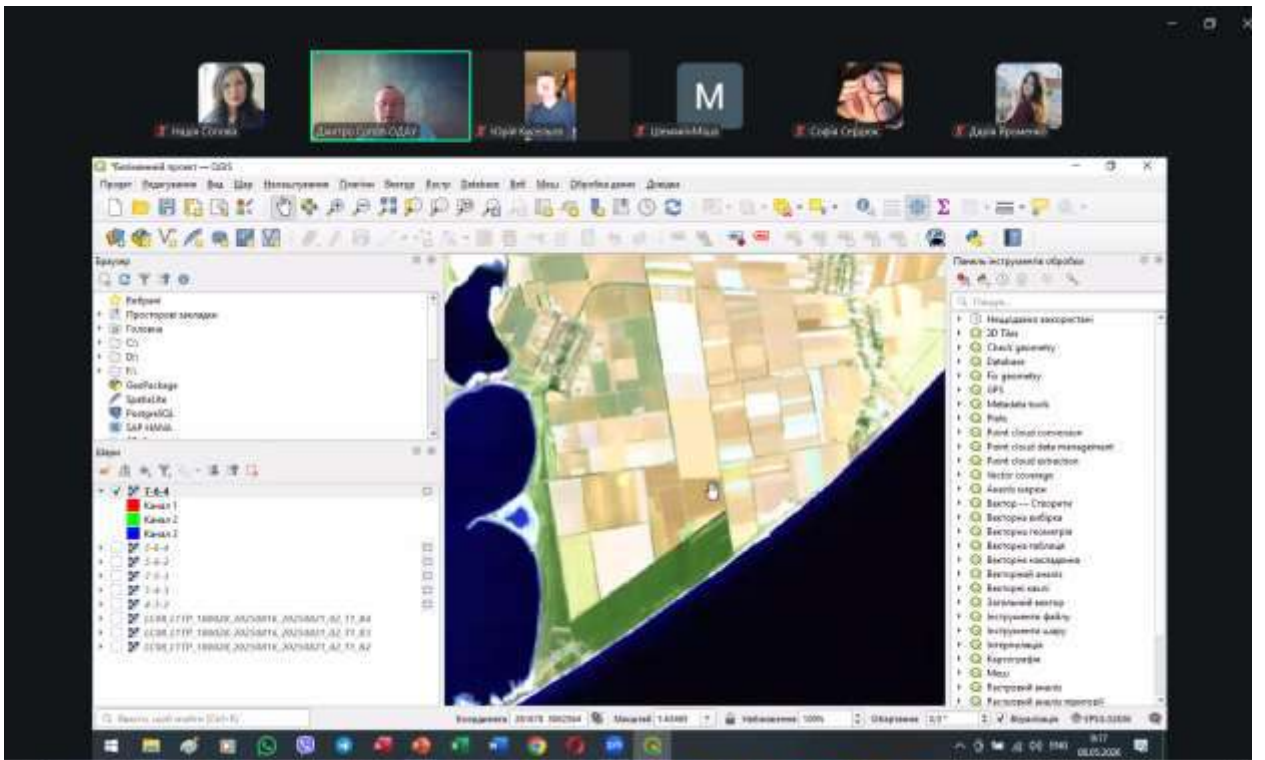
Надія Сопова
Дмитро Сулов ОДАУ
Юрій Касельнік
ЦеманиМаша
M
Софія Сербюк
Дарія Яроменко

*Безіменний проект — QGIS

Проект Редагування Вид Шар Налаштування Плагіни Вектор Растр Database Веб Меш Обробка даних Довідка

Браузер
Вибрані
Просторові закладки
Головна
C:\
D:\
F:\
GeoPackage
SpatiaLite
PostgreSQL
SAP HANA

Шари
T-6-4
Канал 1
Канал 2
Канал 3
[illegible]
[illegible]
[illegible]
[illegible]
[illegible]
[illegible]
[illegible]
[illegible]

Панель інструментів обробки
Пошук...
Нещодавно використані
3D Tiles
Check geometry
Database
Fix geometry
GPS
Metadata tools
Plots
Point cloud conversion
Point cloud data management
Point cloud extraction
Vector coverage
Аналіз мережі
Вектор — Створити
Векторна вибірка
Векторна геометрія
Векторна таблиця
Векторне накладення
Векторний аналіз
Векторні шари
Загальний вектор
Інструменти файлу
Інструменти шару
Інтерполяція
Картографія
Меш
Растровий аналіз
Растровий аналіз території

Пошук (Ctrl+K)
Координати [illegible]
Масштаб 1:43480
Збільшення 100%
Обертання 0,0°
Візуалізація
EPSG:32636